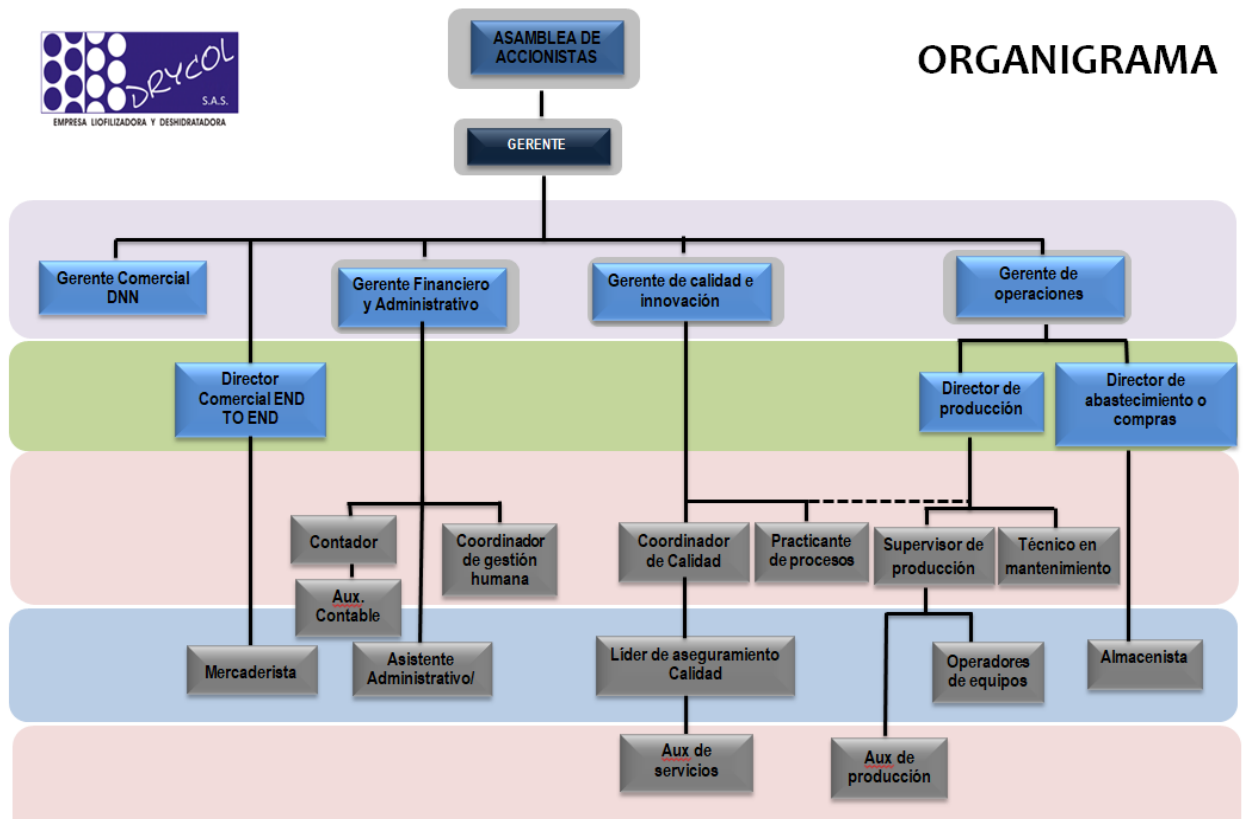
DRYCOL S.A.S.
EMPRESA LIOFILIZADORA Y DESHIDRATADORA

ORGANIGRAMA

ASAMBLEA DE ACCIONISTAS

GERENTE

Gerente Comercial DNN

Gerente Financiero y Administrativo

Gerente de calidad e innovación

Gerente de operaciones

Director Comercial END TO END

Director de producción

Director de abastecimiento o compras

Contador

Coordinador de gestión humana

Coordinador de Calidad

Practicante de procesos

Supervisor de producción

Técnico en mantenimiento

Aux. Contable

Mercaderista

Asistente Administrativo/

Líder de aseguramiento Calidad

Operadores de equipos

Almacenista

Aux de servicios

Aux de producción